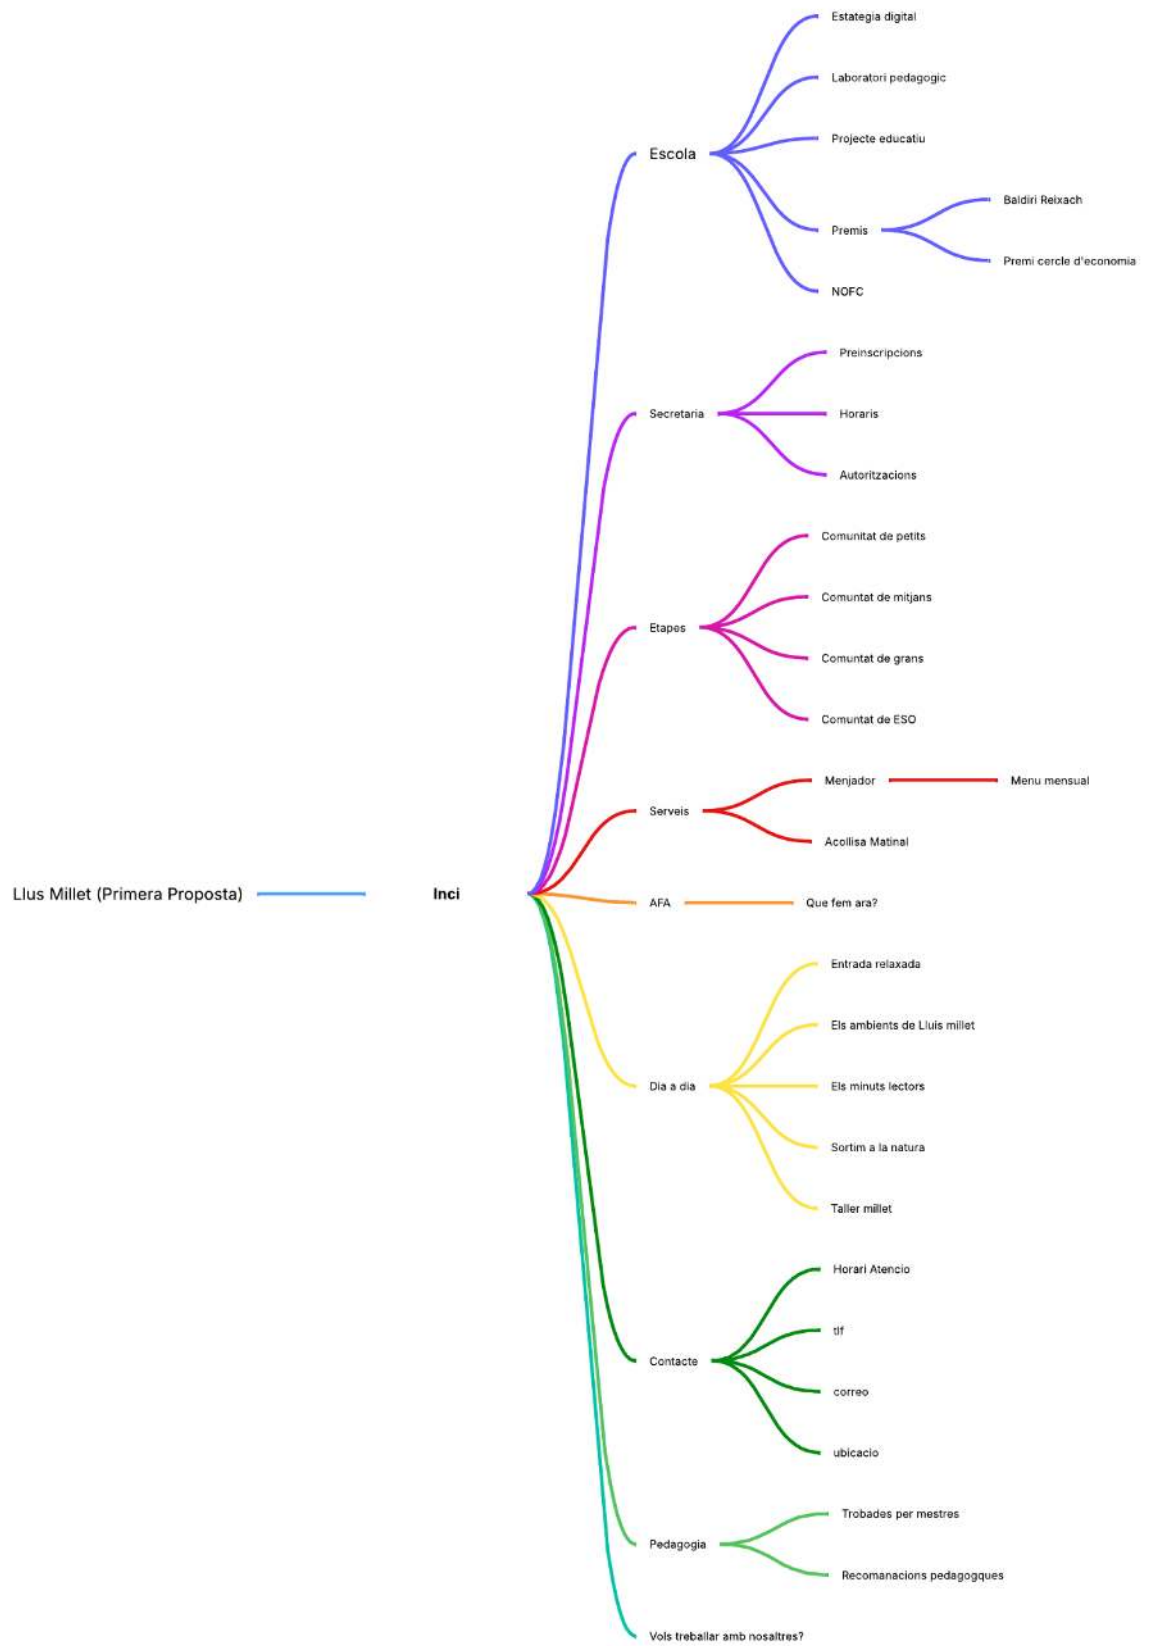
Llus Millet (Primera Proposta)

Inci

Escola
Estategia digital
Laboratori pedagogic
Projecte educatiu
Premis
Baldiri Reixach
Premi cercle d'economia
NOFC

Secretaria
Preinscripcions
Horaris
Autoritzacions

Etapes
Comunitat de petits
Comuntat de mitjans
Comuntat de grans
Comuntat de ESO

Serveis
Menjador
Menu mensual
Acollisa Matinal

AFA
Que fem ara?

Dia a dia
Entrada relaxada
Els ambients de Lluis millet
Els minuts lectors
Sortim a la natura
Taller millet

Contacte
Horari Atencio
tlf
correo
ubicacio

Pedagogia
Trobades per mestres
Recomanacions pedagogques

Vols treballar amb nosaltres?